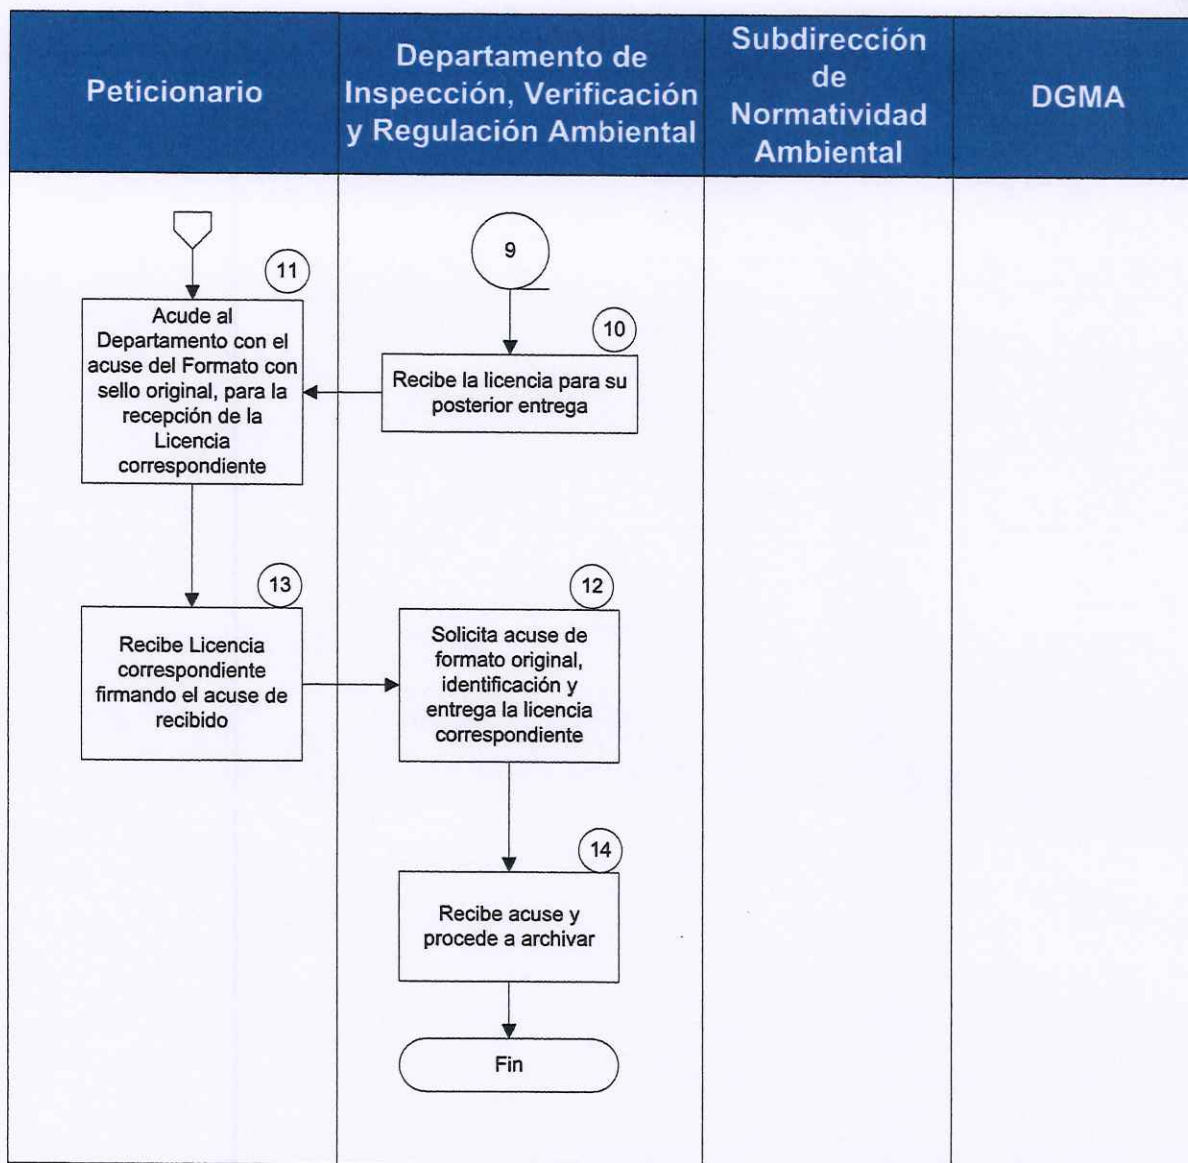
Peticionario

Departamento de Inspección, Verificación y Regulación Ambiental

Subdirección de Normatividad Ambiental

DGMA

11

Acude al Departamento con el acuse del Formato con sello original, para la recepción de la Licencia correspondiente

9

10

Recibe la licencia para su posterior entrega

13

Recibe Licencia correspondiente firmando el acuse de recibido

12

Solicita acuse de formato original, identificación y entrega la licencia correspondiente

14

Recibe acuse y procede a archivar

Fin